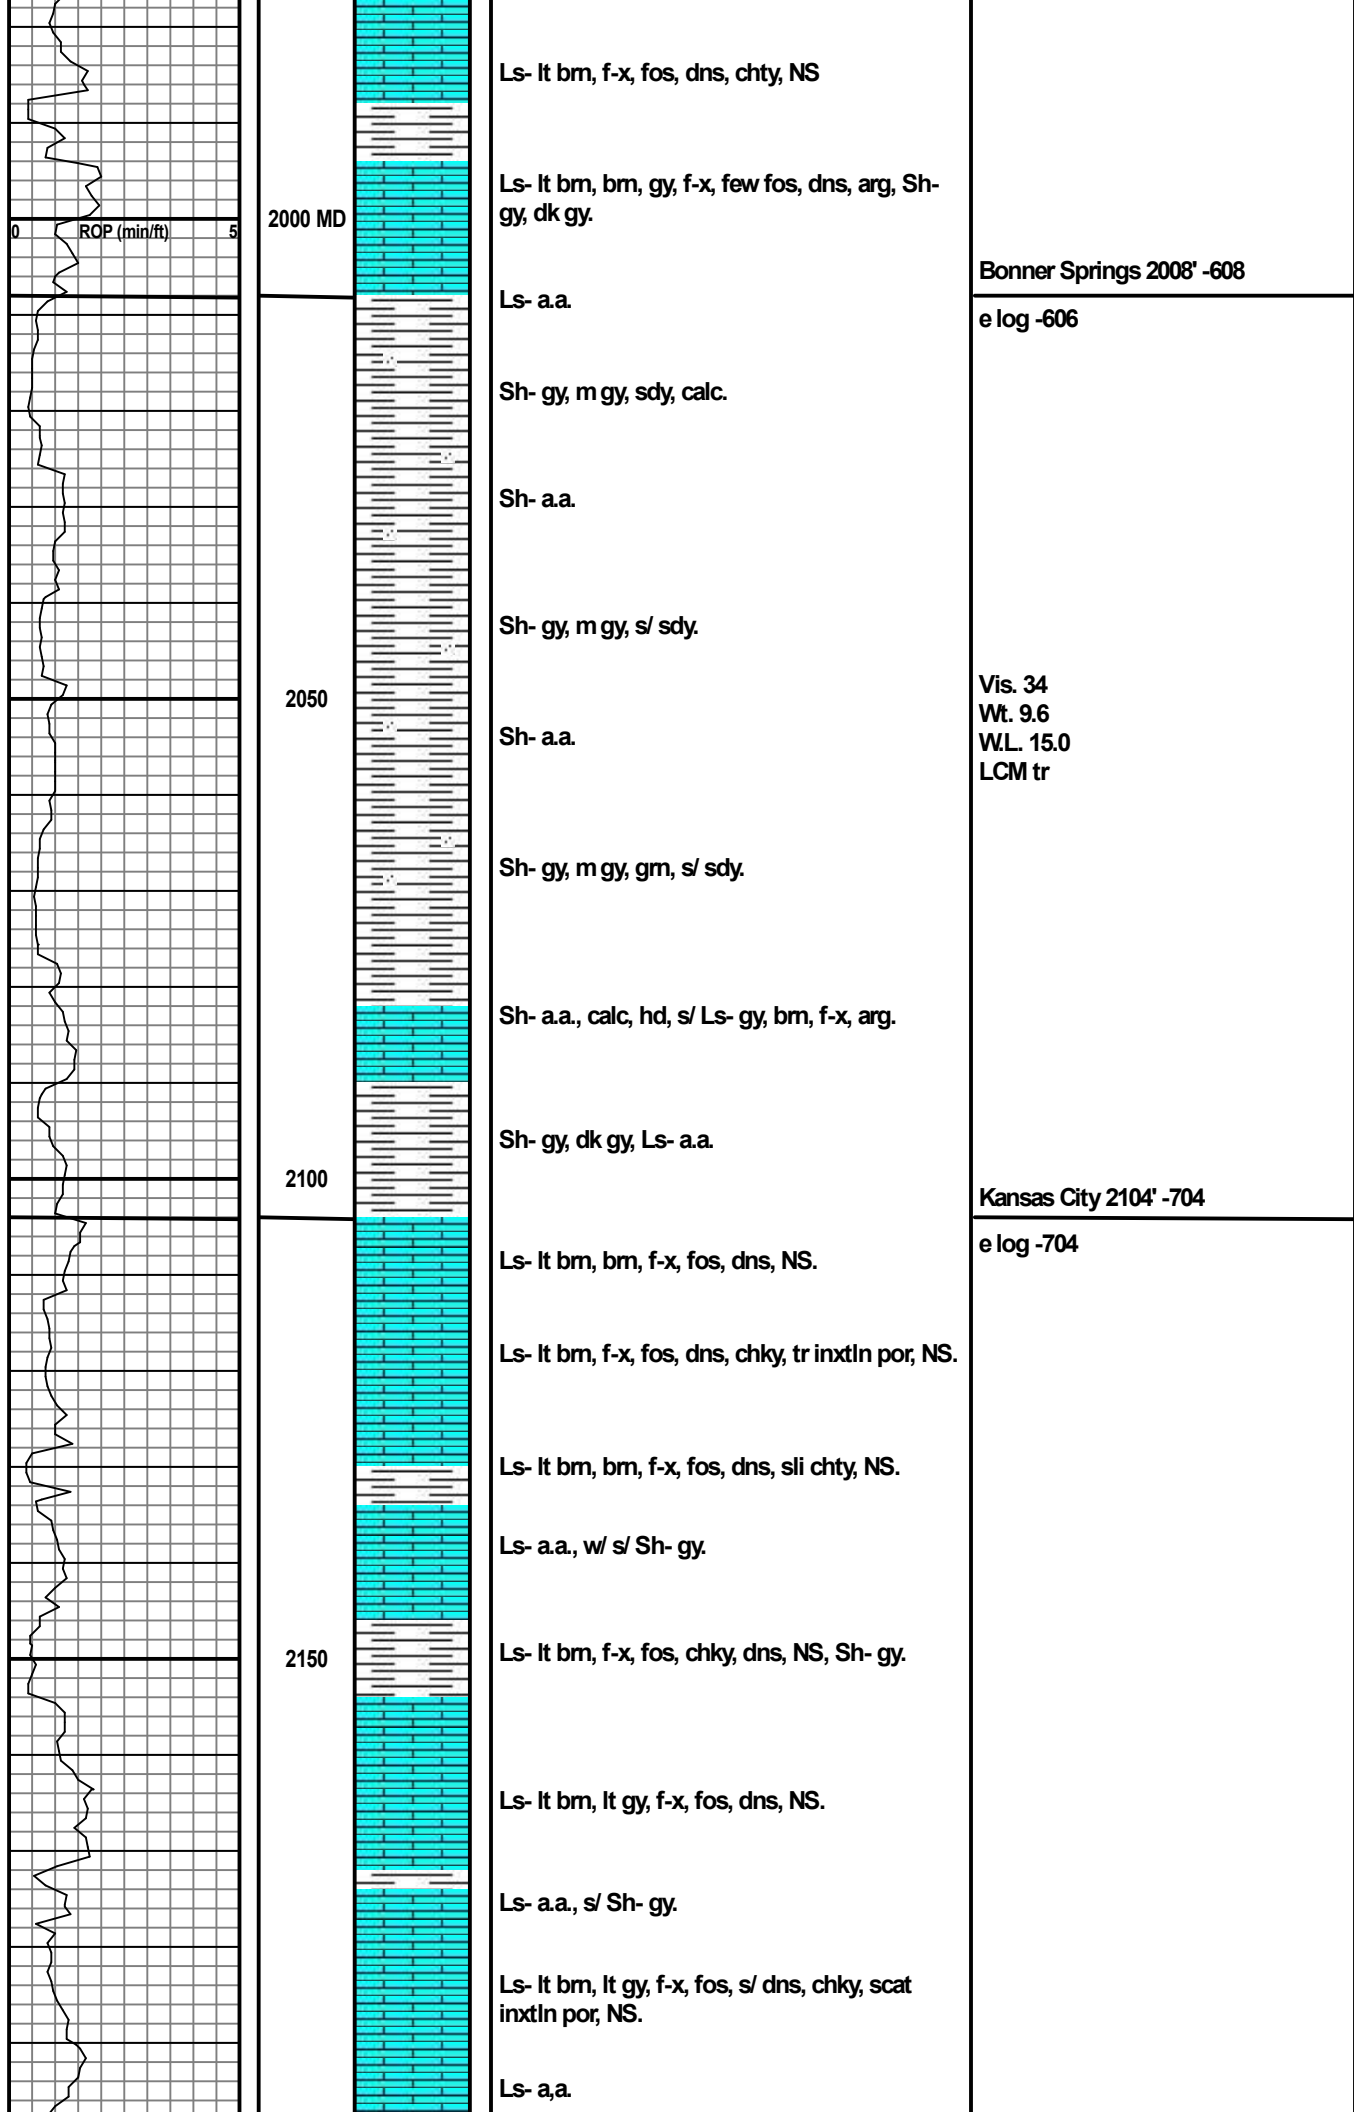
0 ROP (min/ft) 5

2000 MD

2050

2100

2150

Ls- lt brn, f-x, fos, dns, chty, NS

Ls- lt brn, brn, gy, f-x, few fos, dns, arg, Sh-gy, dk gy.

Ls- a.a.

Sh- gy, m gy, sdy, calc.

Sh- a.a.

Sh- gy, m gy, s/ sdy.

Sh- a.a.

Sh- gy, m gy, grn, s/ sdy.

Sh- a.a., calc, hd, s/ Ls- gy, brn, f-x, arg.

Sh- gy, dk gy, Ls- a.a.

Ls- lt brn, brn, f-x, fos, dns, NS.

Ls- lt brn, f-x, fos, dns, chky, tr inxtln por, NS.

Ls- lt brn, brn, f-x, fos, dns, sli chty, NS.

Ls- a.a., w/ s/ Sh- gy.

Ls- lt brn, f-x, fos, chky, dns, NS, Sh- gy.

Ls- lt brn, lt gy, f-x, fos, dns, NS.

Ls- a.a., s/ Sh- gy.

Ls- lt brn, lt gy, f-x, fos, s/ dns, chky, scat inxtln por, NS.

Ls- a,a.

Bonner Springs 2008' -608

e log -606

Vis. 34
Wt. 9.6
W.L. 15.0
LCM tr

Kansas City 2104' -704

e log -704